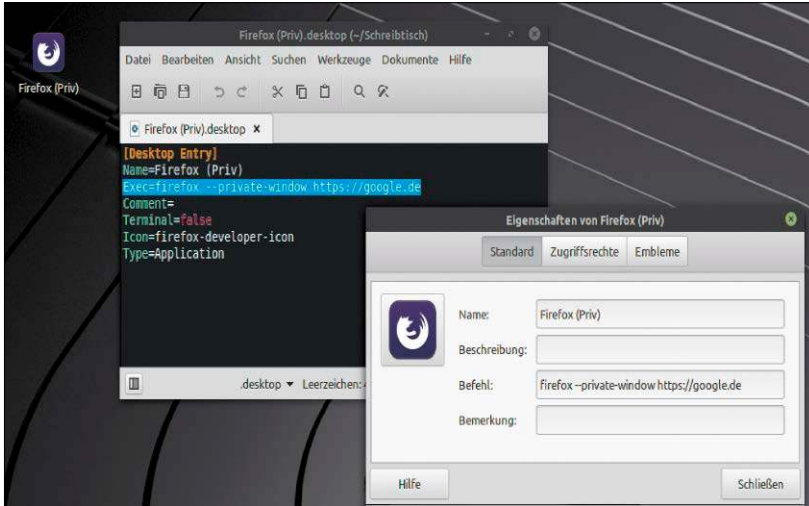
Firefox (Priv)

Firefox (Priv).desktop (~/Schreibtisch)

Datei Bearbeiten Ansicht Suchen Werkzeuge Dokumente Hilfe

Firefox (Priv).desktop ×

[Desktop Entry]
Name=Firefox (Priv)
Exec=firefox --private-window https://google.de
Comment=
Terminal=false
Icon=firefox-developer-icon
Type=Application

.desktop ▾ Leerzeichen: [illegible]

Eigenschaften von Firefox (Priv)

Standard Zugriffsrechte Embleme

Name: Firefox (Priv)

Beschreibung:

Befehl: firefox --private-window https://google.de

Bemerkung:

Hilfe

Schließen